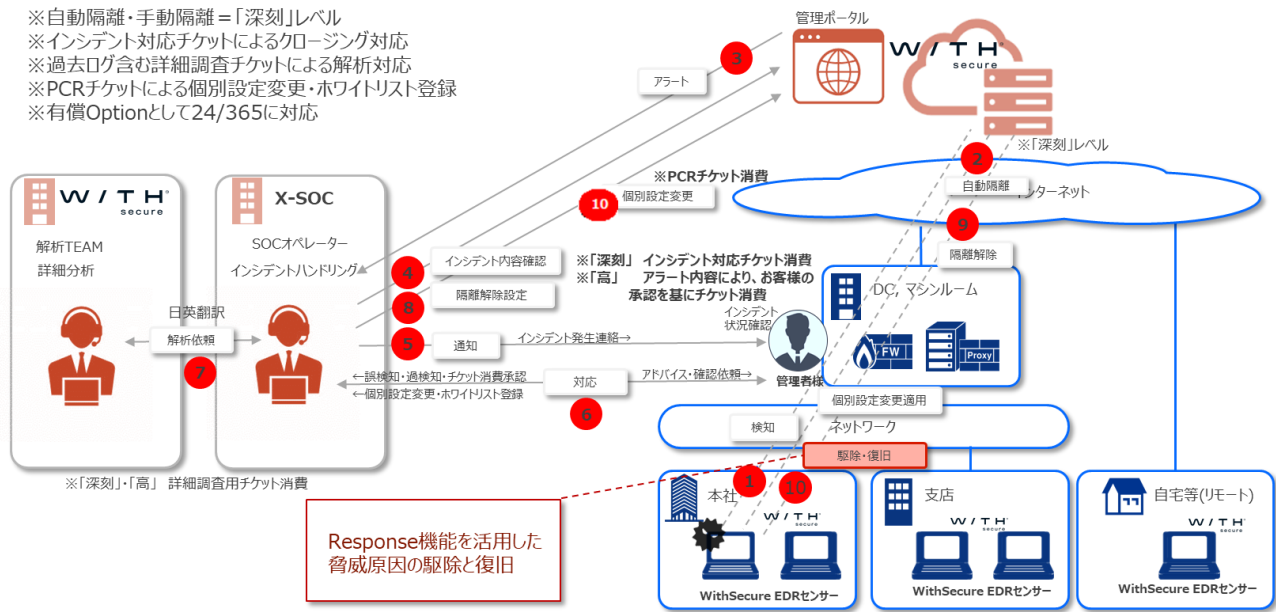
※自動隔離・手動隔離＝「深刻」レベル
※インシデント対応チケットによるクロージング対応
※過去ログ含む詳細調査チケットによる解析対応
※PCRチケットによる個別設定変更・ホワイトリスト登録
※有償Optionとして24/365に対応

管理ポータル

W/TH secure

3

アラート

※「深刻」レベル

2

自動隔離

インターネット

※PCRチケット消費

10

個別設定変更

9

隔離解除

W/TH secure

X-SOC

解析TEAM
詳細分析

SOCオペレーター
インシデントハンドリング

4

インシデント内容確認

8

隔離解除設定

※「深刻」 インシデント対応チケット消費
※「高」 アラート内容により、お客様の承認を基にチケット消費

DC、マシンルーム

FW

Proxy

日英翻訳

解析依頼

7

5

通知

インシデント発生連絡→

インシデント状況確認

←誤検知・過検知・チケット消費承認
←個別設定変更・ホワイトリスト登録

対応

アドバイス・確認依頼→

管理者様

6

個別設定変更適用

検知

ネットワーク

駆除・復旧

※「深刻」・「高」 詳細調査用チケット消費

1

10

本社

W/TH secure

支店

W/TH secure

自宅等(リモート)

W/TH secure

Response機能を活用した脅威原因の駆除と復旧

WithSecure EDRセンサー

WithSecure EDRセンサー

WithSecure EDRセンサー